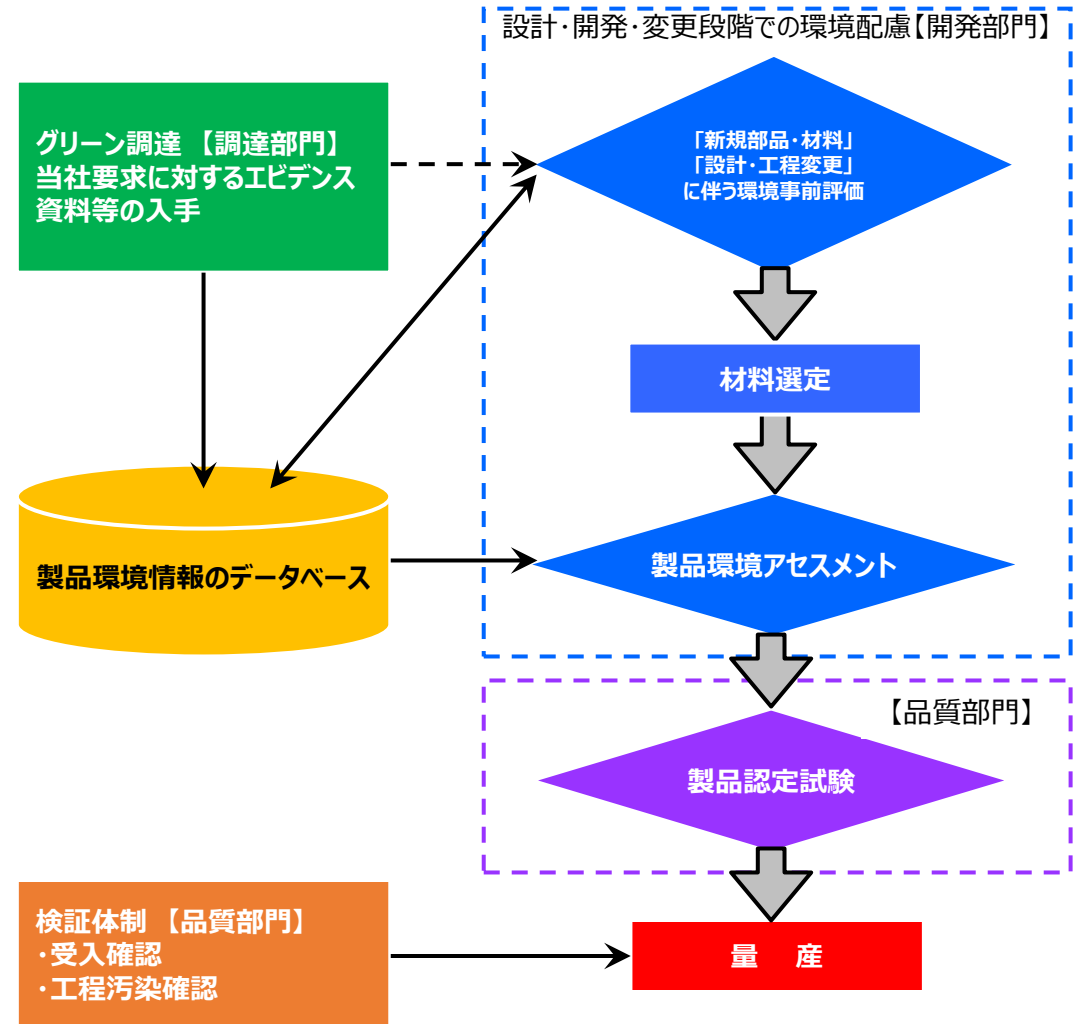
設計･開発･変更段階での環境配慮【開発部門】

グリーン調達 【調達部門】
当社要求に対するエビデンス資料等の入手

「新規部品・材料」
「設計・工程変更」
に伴う環境事前評価

材料選定

製品環境情報のデータベース

製品環境アセスメント

【品質部門】

製品認定試験

検証体制 【品質部門】
・受入確認
・工程汚染確認

量　産